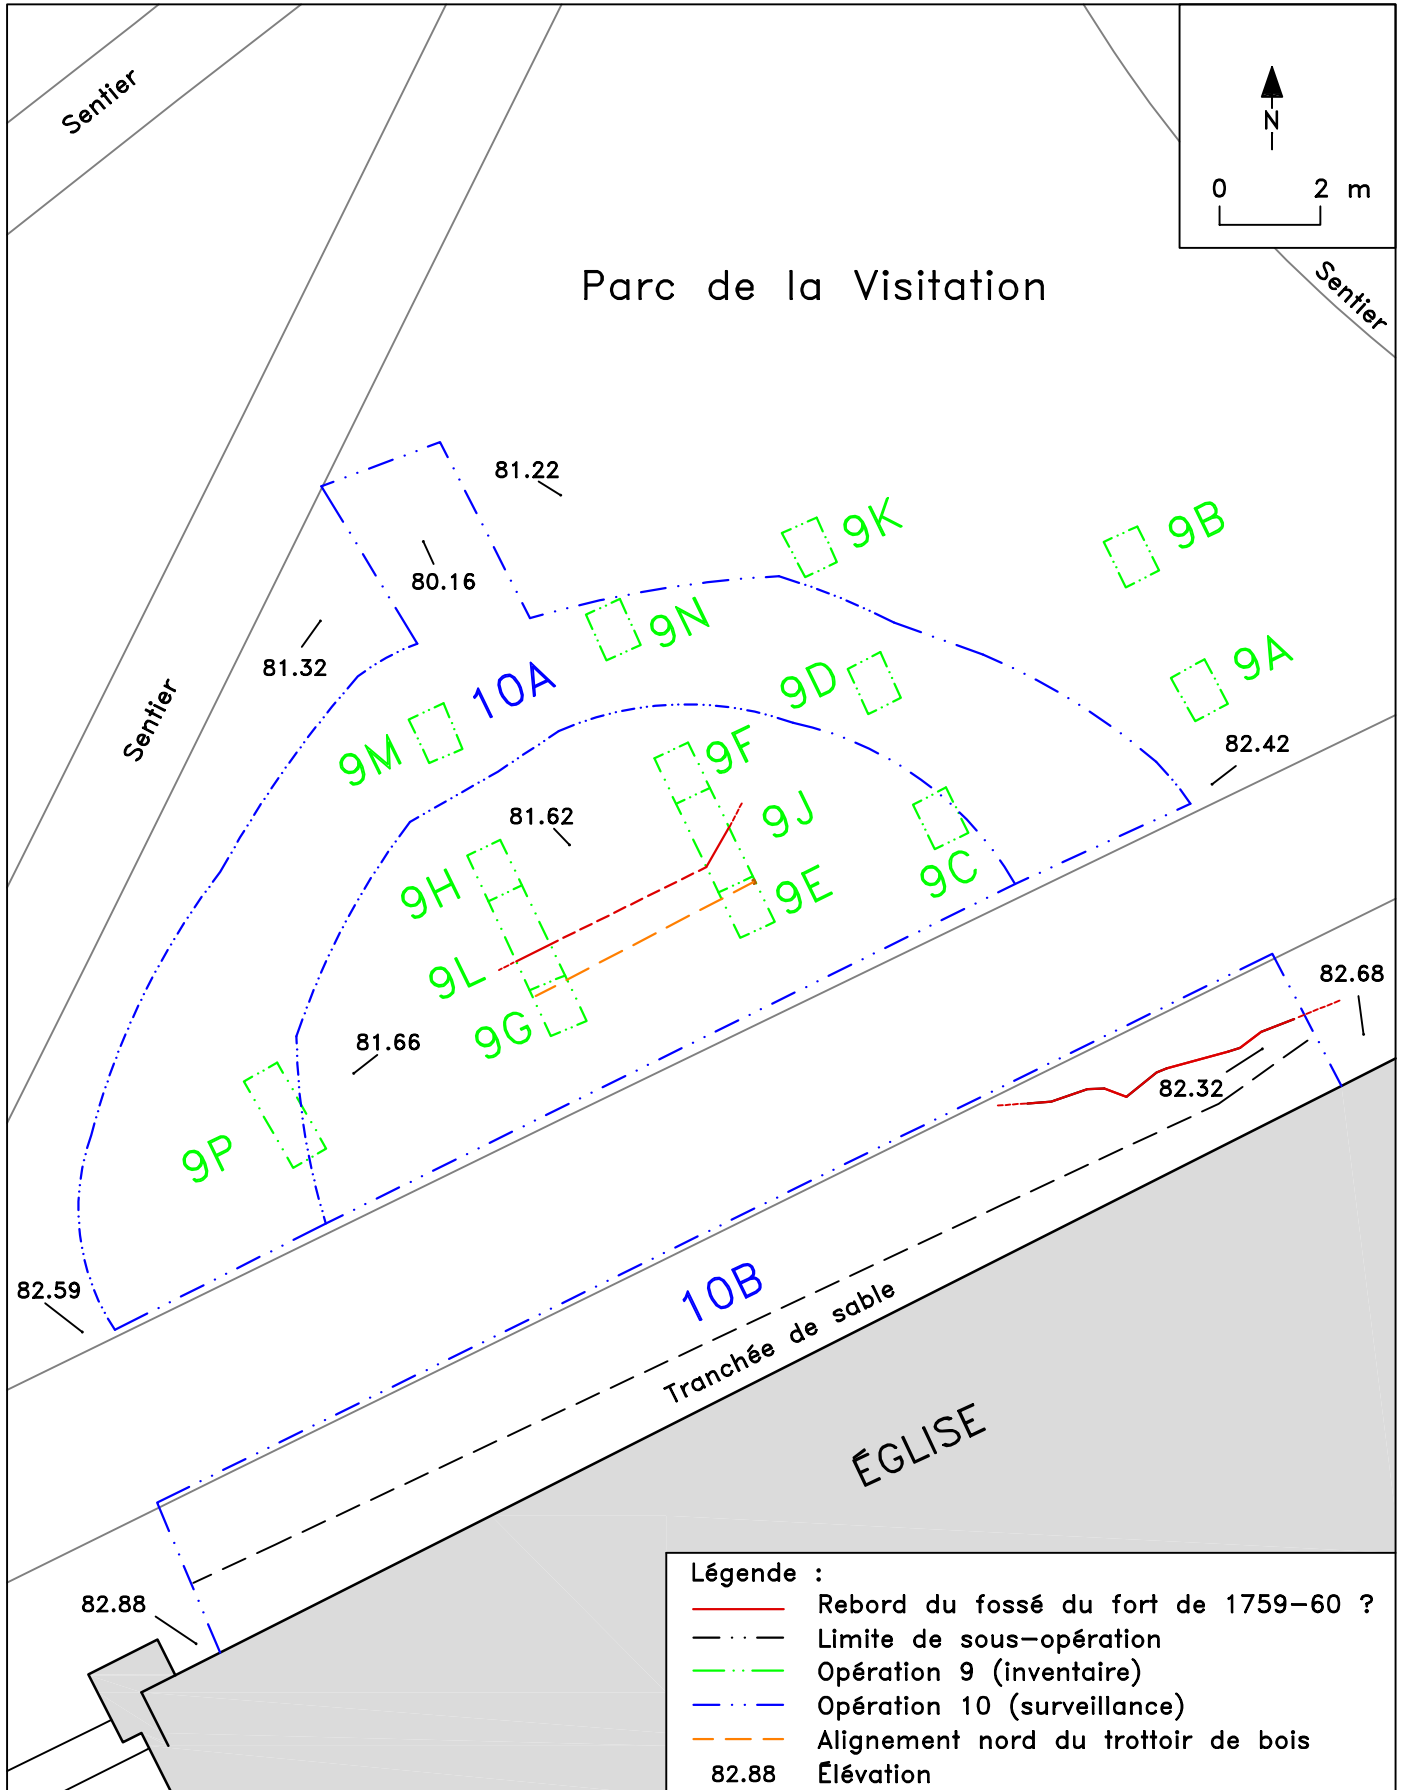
Sentier

N

0 2 m

Sentier

Parc de la Visitation

81.22

9K

9B

80.16

9N

81.32

9A

10A

9D

Sentier

9M

9F

82.42

81.62

9J

9H

9C

9E

9L

82.68

9G

81.66

82.32

9P

82.59

10B

Tranchée de sable

ÉGLISE

82.88

Légende :

Rebord du fossé du fort de 1759-60 ?

Limite de sous-opération

Opération 9 (inventaire)

Opération 10 (surveillance)

Alignement nord du trottoir de bois

82.88 Élévation